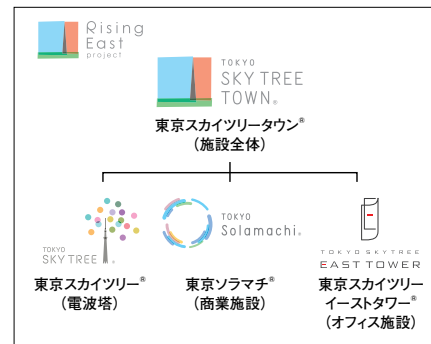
Rising East project

TOKYO SKY TREE TOWN®

東京スカイツリータウン®
(施設全体)

TOKYO SKY TREE

東京スカイツリー®
(電波塔)

TOKYO Solamachi®

東京ソラマチ®
(商業施設)

TOKYO SKYTREE EAST TOWER

東京スカイツリーイーストタワー®
(オフィス施設)